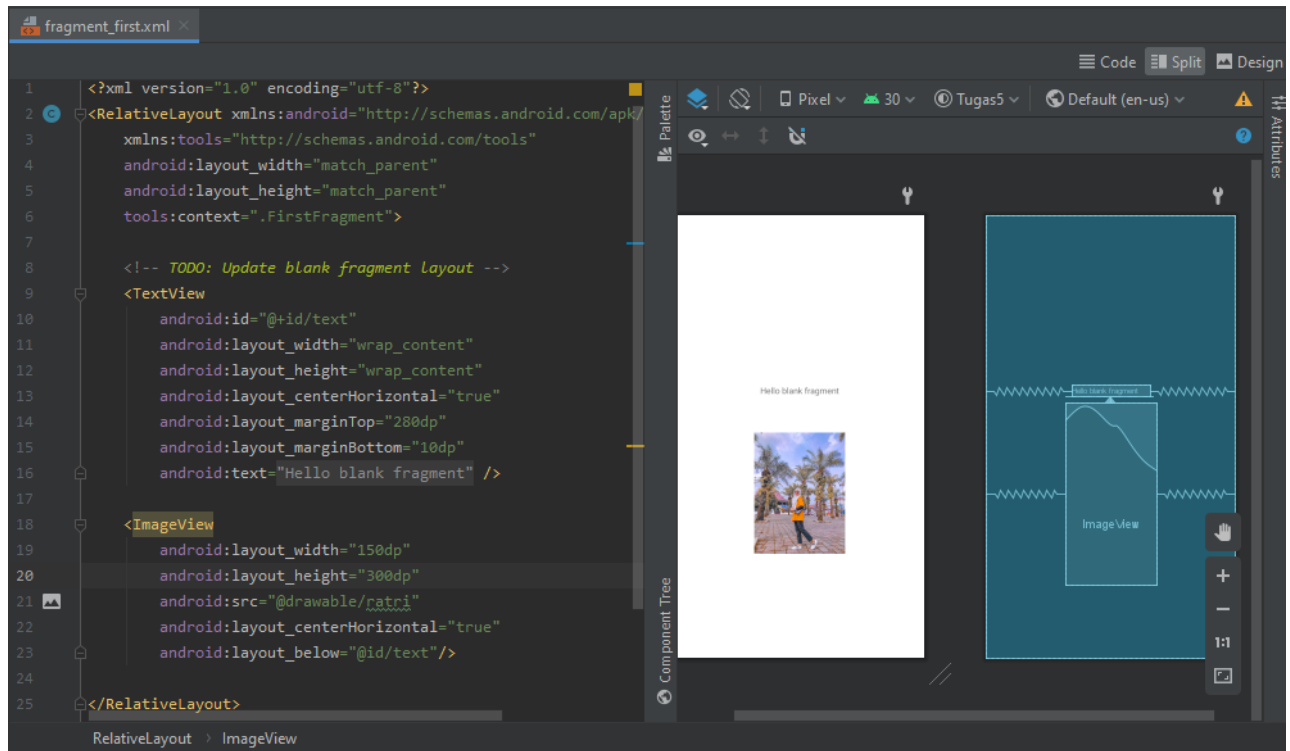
fragment_first.xml ×

Code Split Design

1 <?xml version="1.0" encoding="utf-8"?>
2 <RelativeLayout xmlns:android="http://schemas.android.com/apk/
3 xmlns:tools="http://schemas.android.com/tools"
4 android:layout_width="match_parent"
5 android:layout_height="match_parent"
6 tools:context=".FirstFragment">
7
8 <!-- TODO: Update blank fragment layout -->
9 <TextView
10 android:id="@+id/text"
11 android:layout_width="wrap_content"
12 android:layout_height="wrap_content"
13 android:layout_centerHorizontal="true"
14 android:layout_marginTop="280dp"
15 android:layout_marginBottom="10dp"
16 android:text="Hello blank fragment" />
17
18 <ImageView
19 android:layout_width="150dp"
20 android:layout_height="300dp"
21 android:src="@drawable/ratri"
22 android:layout_centerHorizontal="true"
23 android:layout_below="@id/text"/>
24
25 </RelativeLayout>

Palette

Component Tree

Pixel 30 Tugas5 Default (en-us)

Attributes

Hello blank fragment

llo blank fragment

ImageView

1:1

RelativeLayout › ImageView